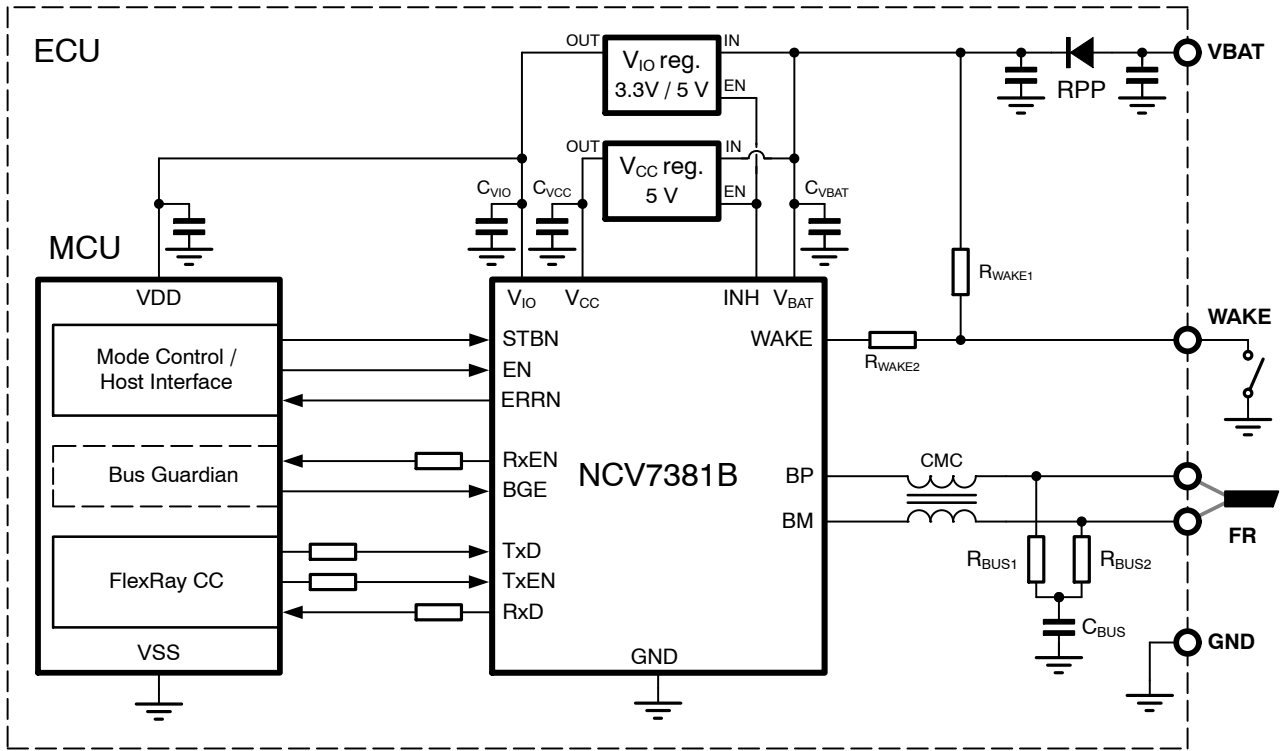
ECU

OUT $V_{IO}$ reg. 3.3V / 5 V IN EN

OUT $V_{CC}$ reg. 5 V IN EN

RPP VBAT

$C_{VIO}$ $C_{VCC}$ $C_{VBAT}$

MCU

VDD

Mode Control / Host Interface

Bus Guardian

FlexRay CC

VSS

$V_{IO}$ $V_{CC}$ INH $V_{BAT}$

STBN
EN
ERRN
RxEN
BGE
TxD
TxEN
RxD

NCV7381B

WAKE
BP
BM

GND

$R_{WAKE1}$

$R_{WAKE2}$

WAKE

CMC

FR

$R_{BUS1}$ $R_{BUS2}$

$C_{BUS}$

GND